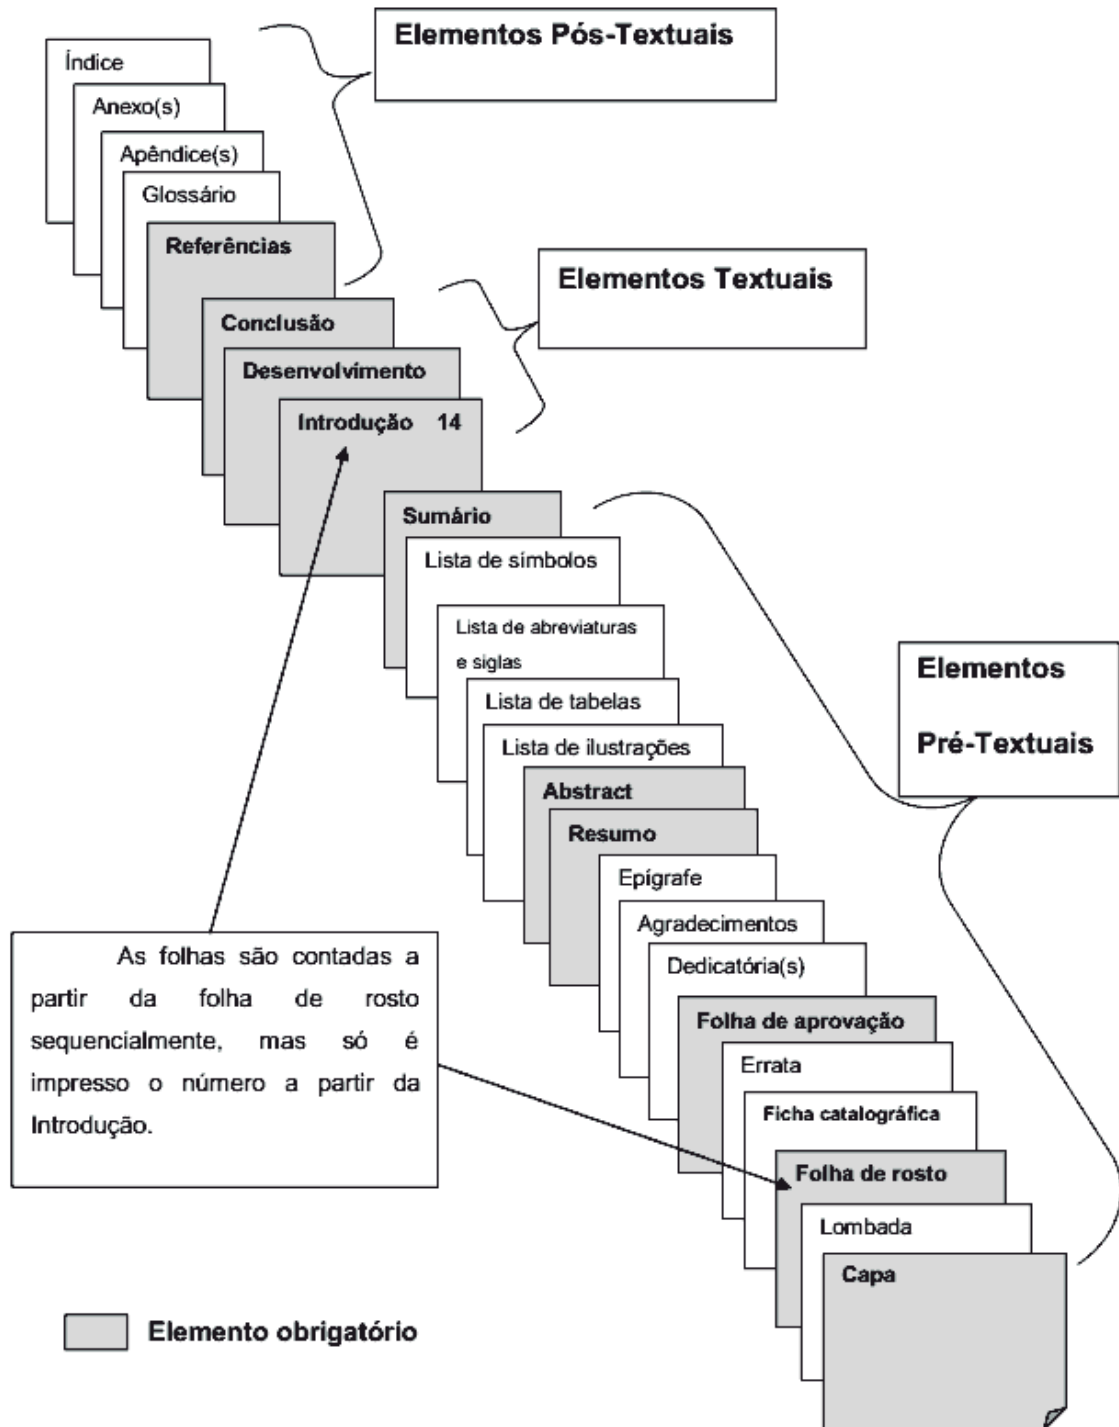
Elementos Pós-Textuais

Índice

Anexo(s)

Apêndice(s)

Glossário

Referências

Elementos Textuais

Conclusão

Desenvolvimento

Introdução 14

Sumário

Lista de símbolos

Lista de abreviaturas e siglas

Lista de tabelas

Lista de ilustrações

Abstract

Resumo

Epígrafe

Agradecimentos

Dedicatória(s)

Folha de aprovação

Errata

Ficha catalográfica

Folha de rosto

Lombada

Capa

Elementos Pré-Textuais

As folhas são contadas a partir da folha de rosto sequencialmente, mas só é impresso o número a partir da Introdução.

Elemento obrigatório